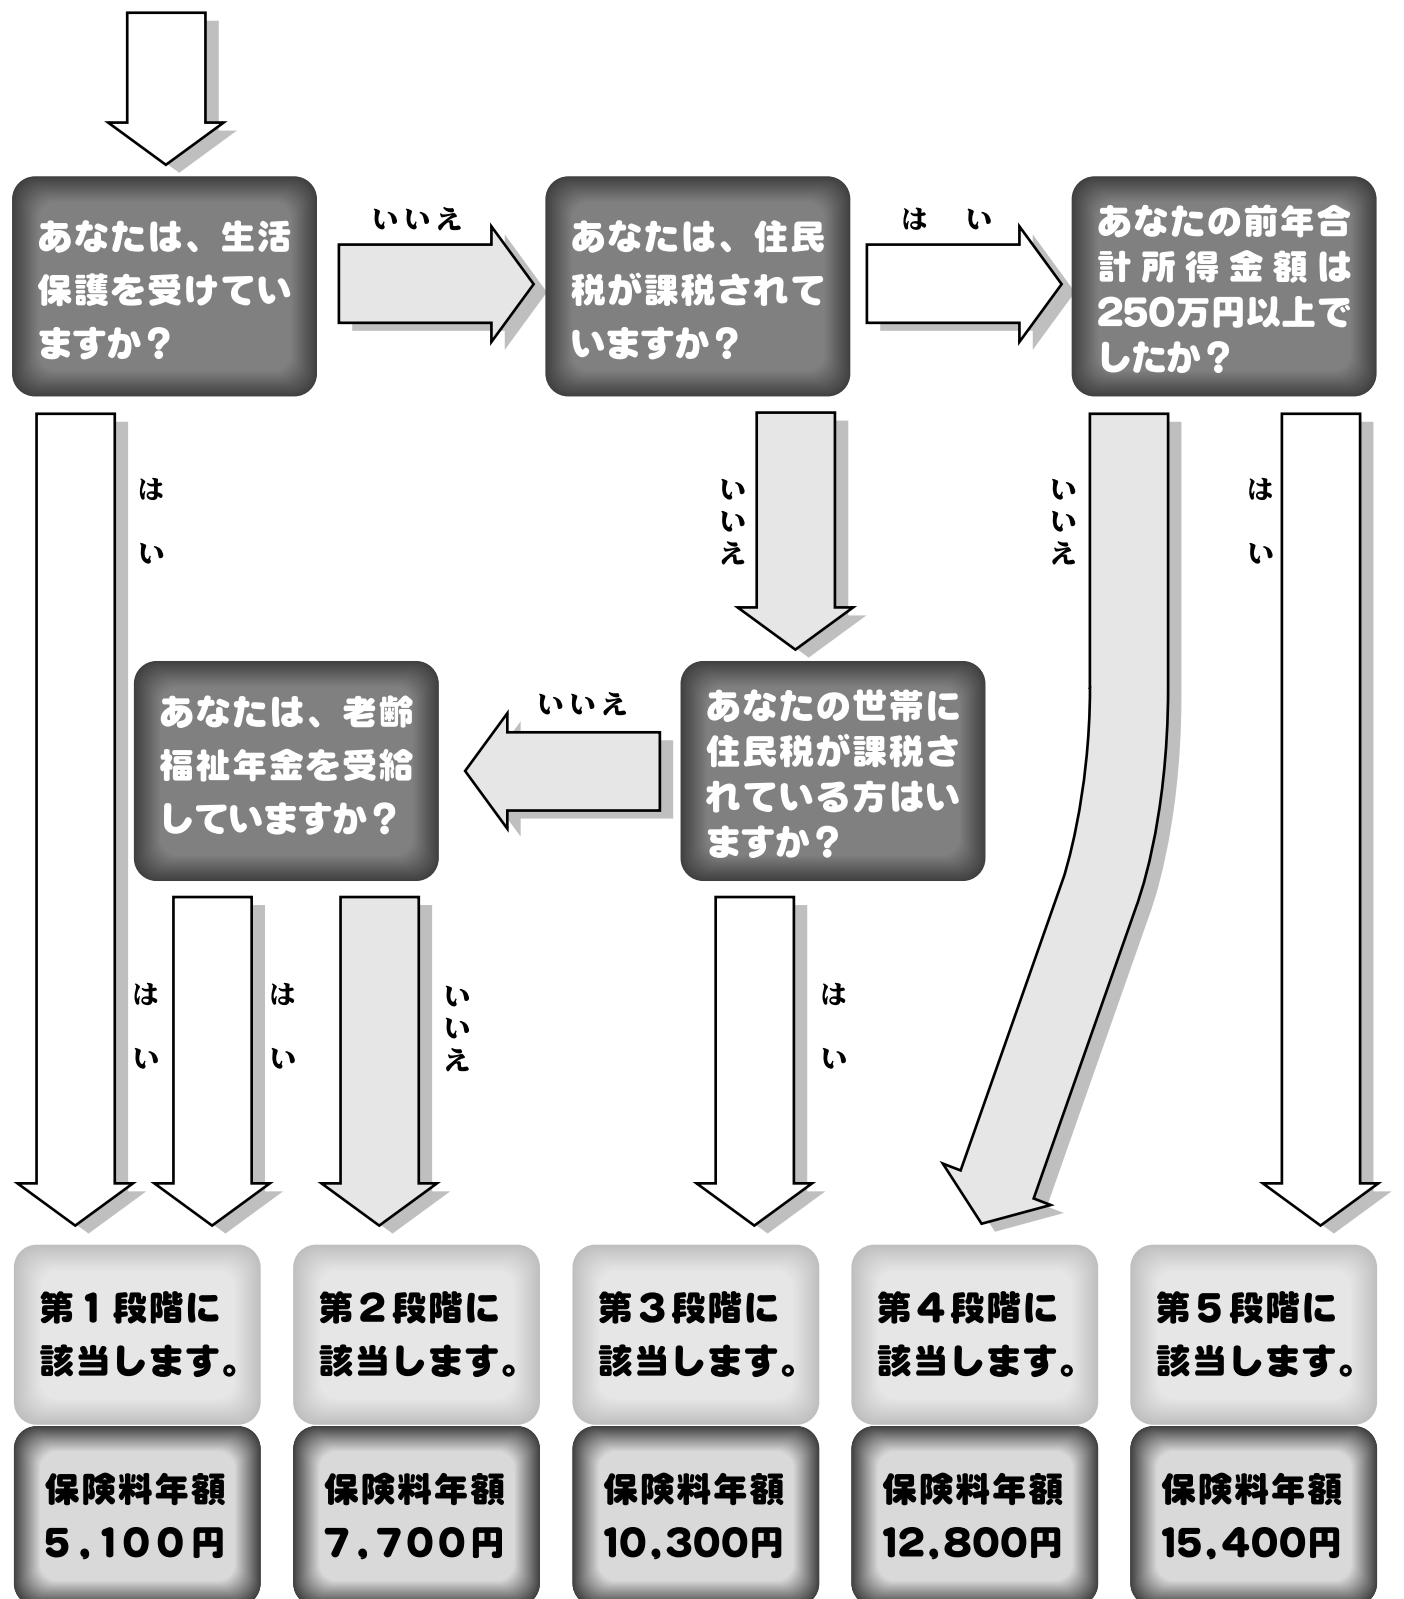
あなたは、生活保護を受けていますか？

いいえ

あなたは、住民税が課税されていますか？

はい

あなたの前年合計所得金額は250万円以上でしたか？

はい

いいえ

いいえ

はい

いいえ

あなたは、老齢福祉年金を受給していますか？

あなたの世帯に住民税が課税されている方はいますか？

はい

はい

いいえ

はい

第１段階に該当します。

第２段階に該当します。

第３段階に該当します。

第４段階に該当します。

第５段階に該当します。

保険料年額 5,100円

保険料年額 7,700円

保険料年額 10,300円

保険料年額 12,800円

保険料年額 15,400円